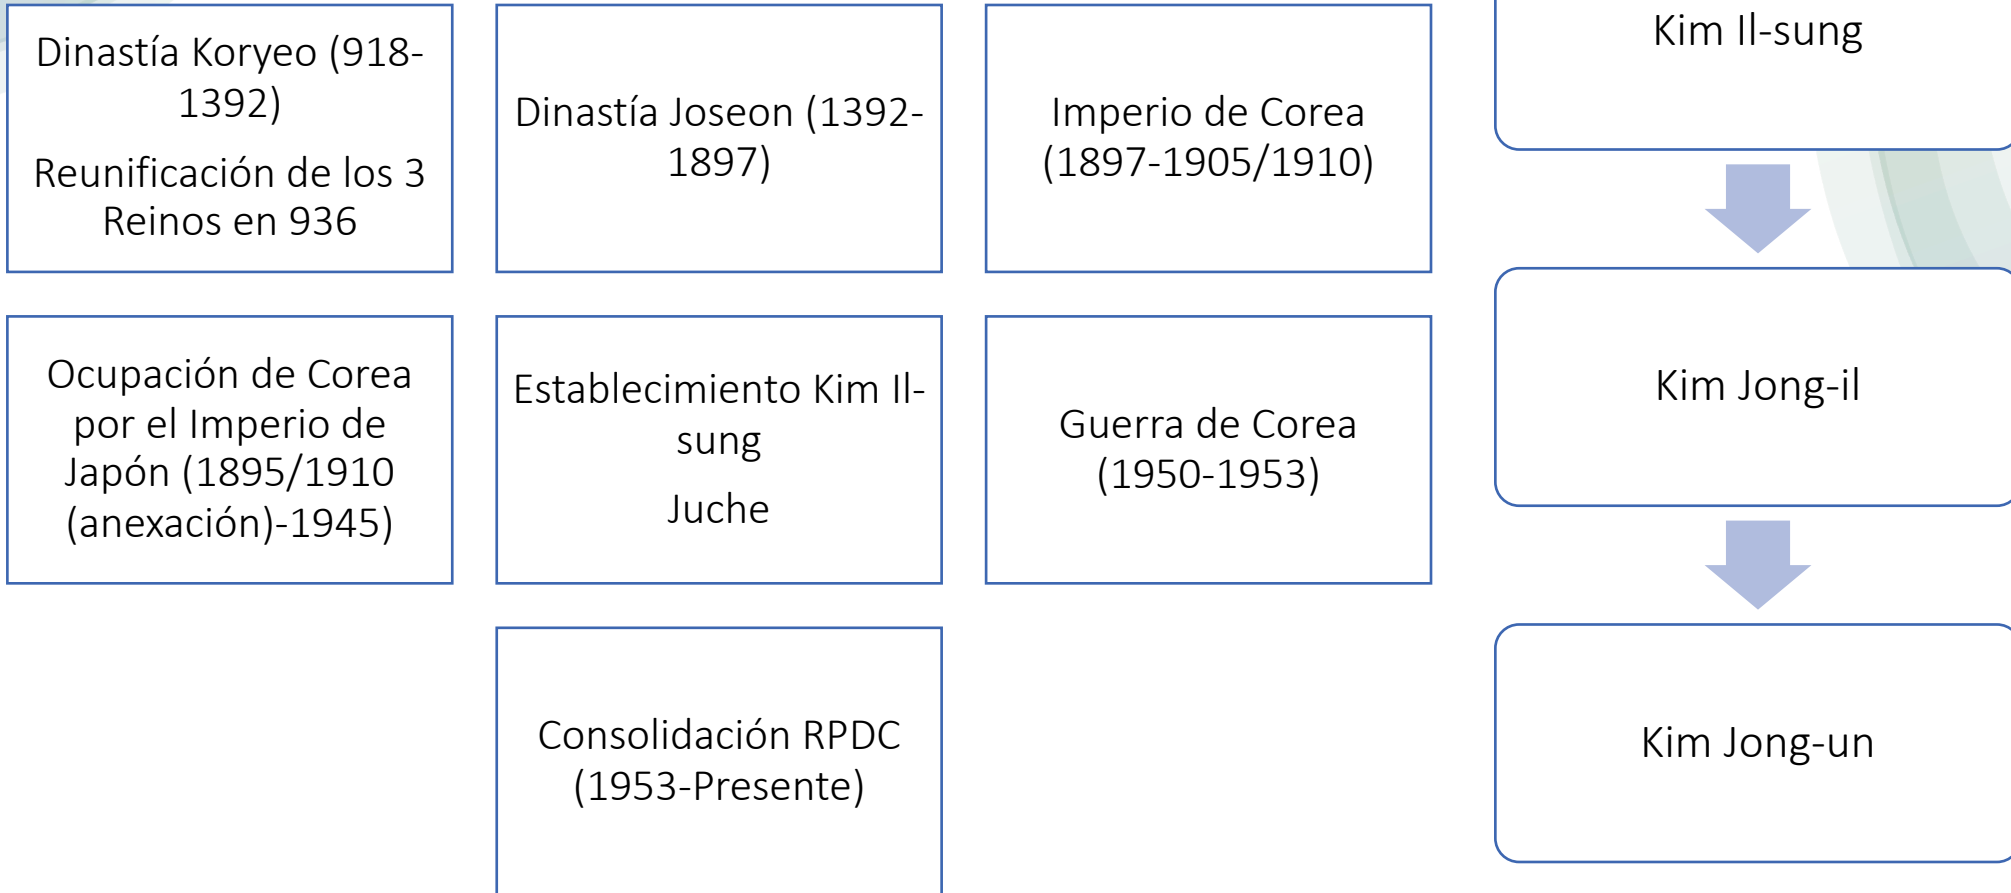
Dinastía Koryeo (918-1392)

Reunificación de los 3 Reinos en 936

Dinastía Joseon (1392-1897)

Imperio de Corea (1897-1905/1910)

Ocupación de Corea por el Imperio de Japón (1895/1910 (anexación)-1945)

Establecimiento Kim Il-sung

Juche

Guerra de Corea (1950-1953)

Consolidación RPDC (1953-Presente)

Kim Il-sung

Kim Jong-il

Kim Jong-un